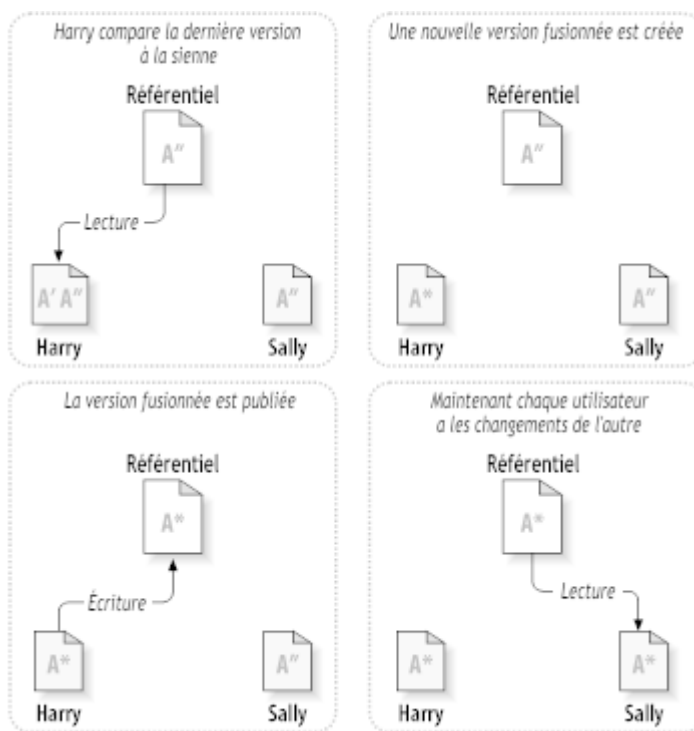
Harry compare la dernière version à la sienne

Référentiel

A''

Lecture

A' A''

Harry

A''

Sally

Une nouvelle version fusionnée est créée

Référentiel

A''

A*

Harry

A''

Sally

La version fusionnée est publiée

Référentiel

A*

Écriture

A*

Harry

A''

Sally

Maintenant chaque utilisateur a les changements de l'autre

Référentiel

A*

Lecture

A*

Harry

A*

Sally